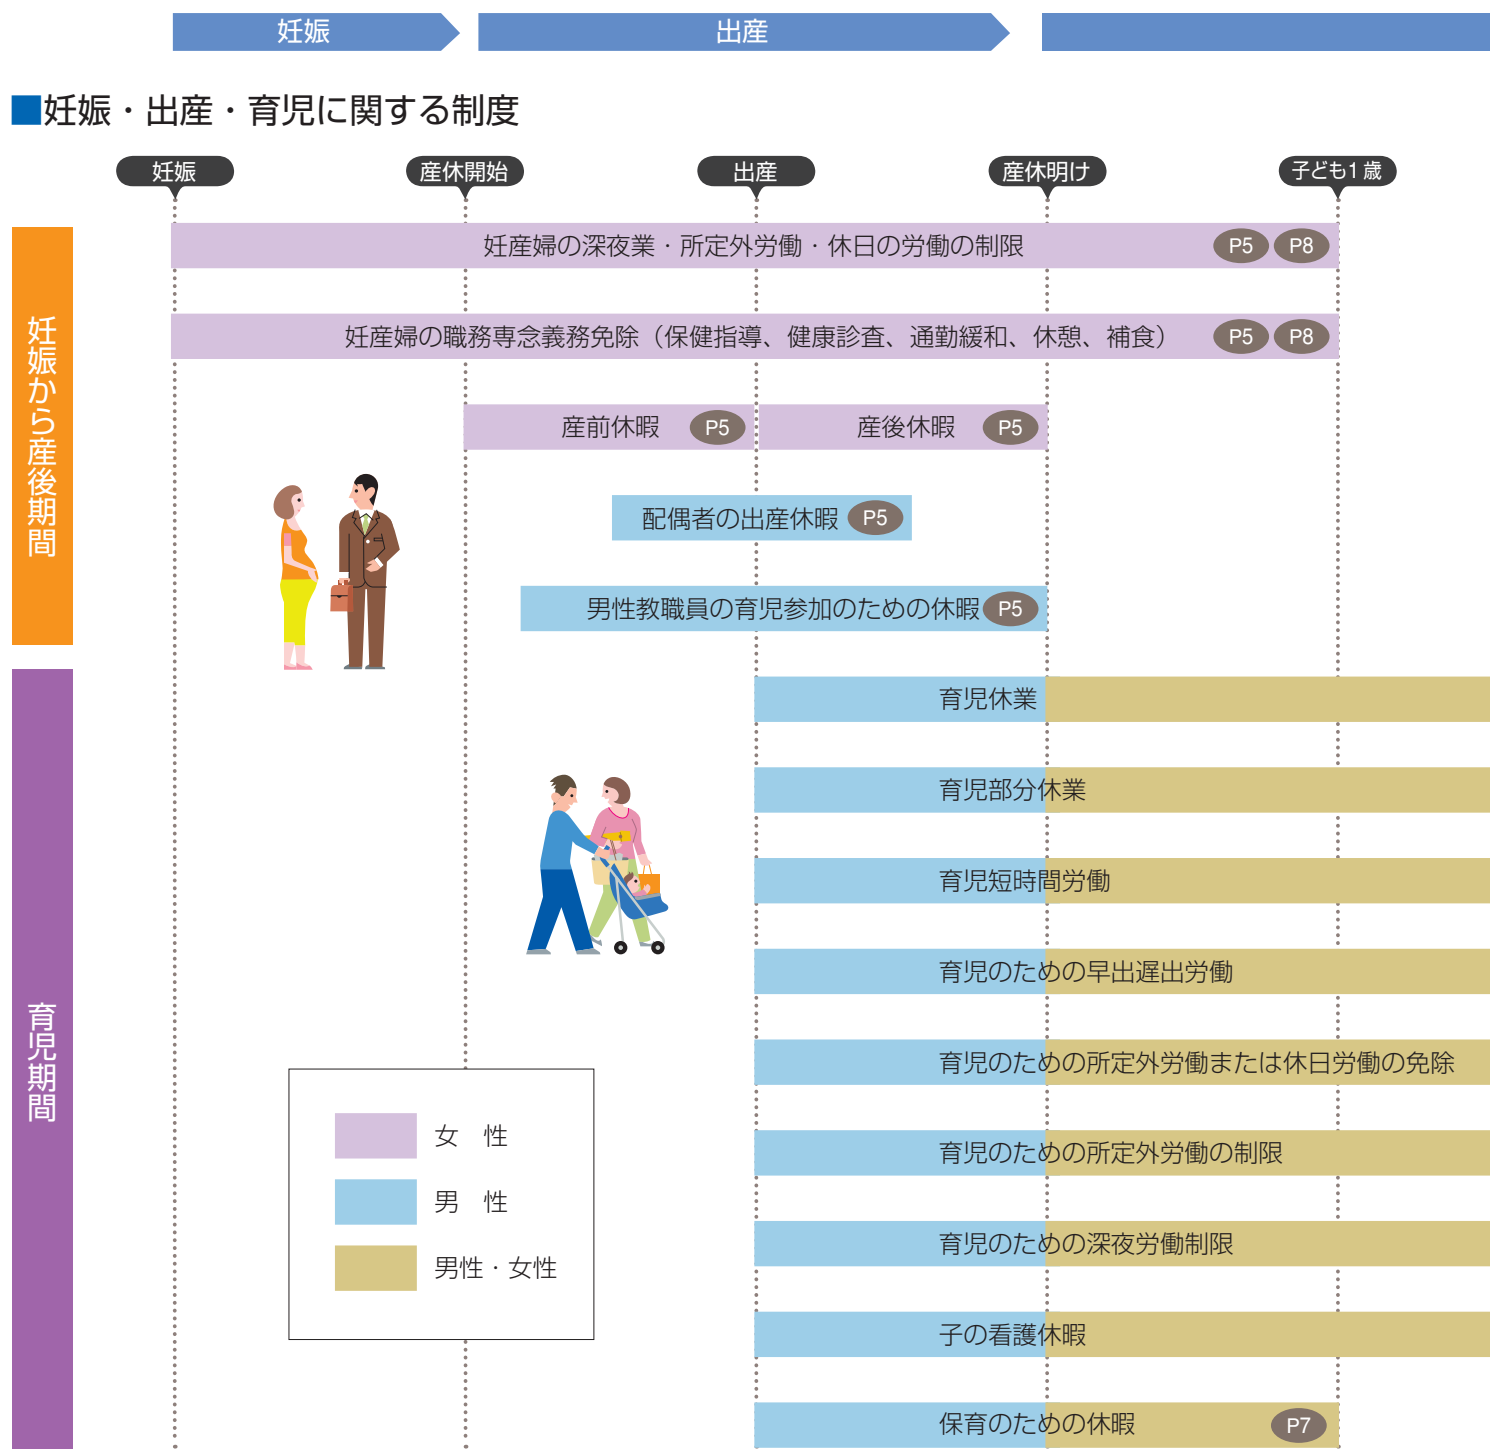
妊娠　出産

■妊娠・出産・育児に関する制度

妊娠　産休開始　出産　産休明け　子ども1歳

妊娠から産後期間

妊産婦の深夜業・所定外労働・休日の労働の制限 P5 P8

妊産婦の職務専念義務免除（保健指導、健康診査、通勤緩和、休憩、補食） P5 P8

産前休暇 P5　産後休暇 P5

配偶者の出産休暇 P5

男性教職員の育児参加のための休暇 P5

育児期間

育児休業

育児部分休業

育児短時間労働

育児のための早出遅出労働

育児のための所定外労働または休日労働の免除

育児のための所定外労働の制限

育児のための深夜労働制限

子の看護休暇

保育のための休暇 P7

女　性
男　性
男性・女性